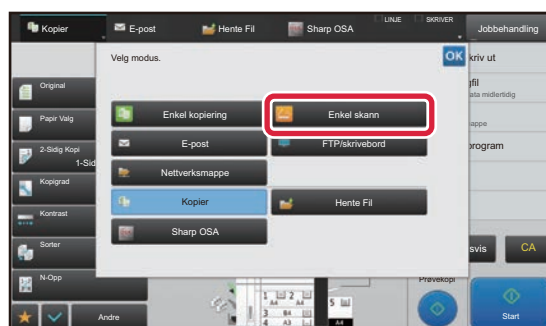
Kopier
E-post
Hente Fil
Sharp OSA
LINJE
SKRIVER
Jobbehandling
Velg modus.
OK
kriv ut
Original
gfil
afil midlertidig
Papir Valg
Enkel kopiering
Enkel skann
appe
2-Sidig Kopi
1-Sid
E-post
FTP/skrivebord
program
Kopigrad
Nettverksmappe
Kontrast
Kopier
Hente Fil
Sorter
Sharp OSA
svis
CA
N-Opp
Prøvekopi
Andre
Start